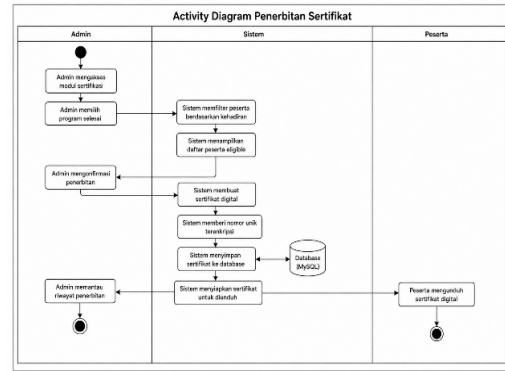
Activity Diagram Penerbitan Sertifikat

Admin

Sistem

Peserta

Admin mengakses modul sertifikasi

Admin memilih program selesai

Sistem memfilter peserta berdasarkan kehadiran

Sistem menampilkan daftar peserta eligible

Admin mengonfirmasi penerbitan

Sistem membuat sertifikat digital

Sistem memberi nomor unik terenkripsi

Sistem menyimpan sertifikat ke database

Database (MySQL)

Sistem menyiapkan sertifikat untuk diunduh

Admin memantau riwayat penerbitan

Peserta mengunduh sertifikat digital